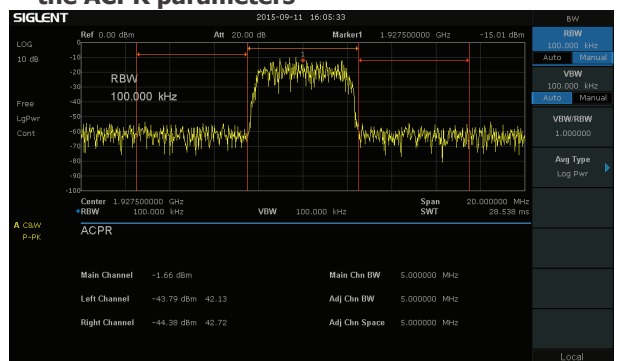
the ACPR parameters

SIGLENT 2015-09-11 16:05:33

Ref 0.00 dBm Att 20.00 dB Marker1 1.927500000 GHz -15.01 dBm

LOG
10 dB

Free
LgPwr
Cont

-10
-20
-30
-40
-50
-60
-70
-80
-90
-100

RBW
100.000 kHz

1

Center 1.927500000 GHz Span 20.000000 MHz
•RBW 100.000 kHz VBW 100.000 kHz SWT 28.538 ms

A C&W
P-PK

ACPR

Main Channel -1.66 dBm
Left Channel -43.79 dBm 42.13
Right Channel -44.38 dBm 42.72

Main Chn BW 5.000000 MHz
Adj Chn BW 5.000000 MHz
Adj Chn Space 5.000000 MHz

BW

RBW
100.000 kHz
Auto Manual

VBW
100.000 kHz
Auto Manual

VBW/RBW
1.000000

Avg Type
Log Pwr

Local